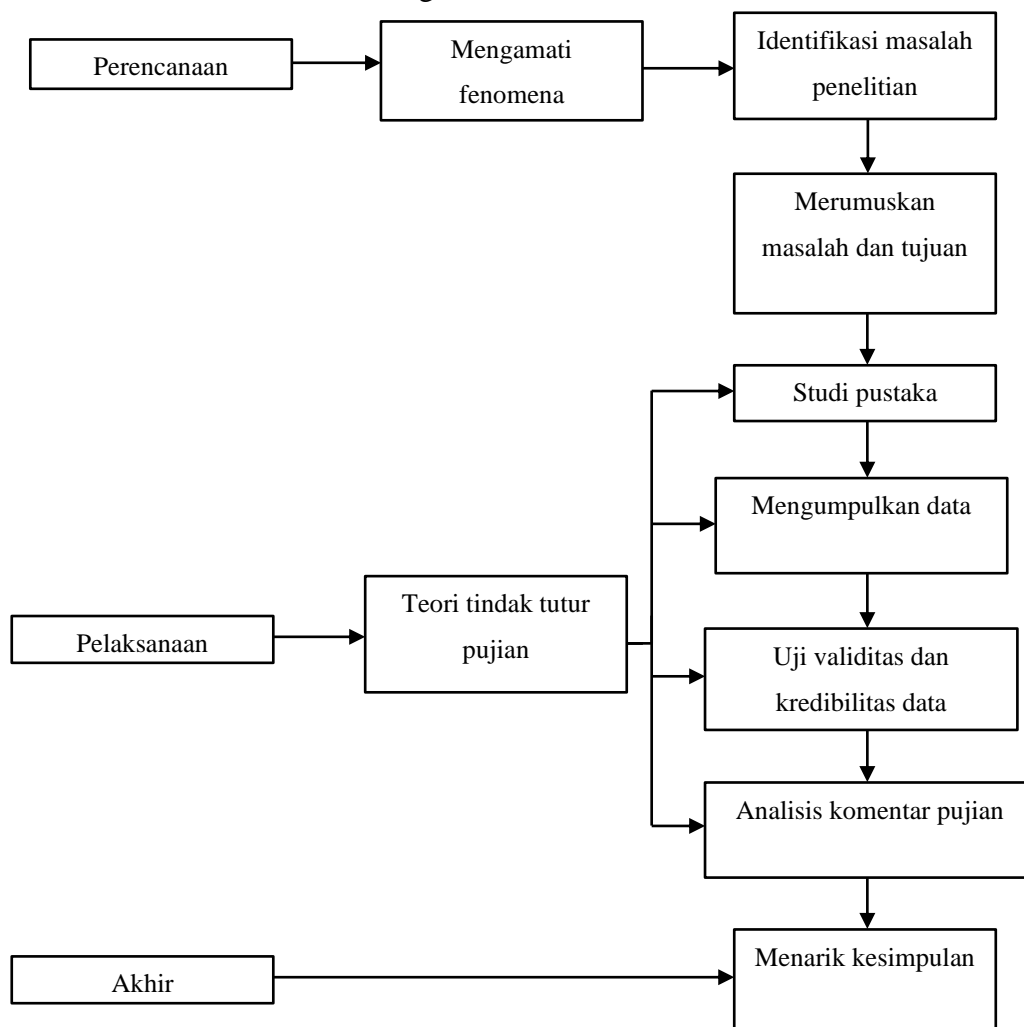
Perencanaan

Mengamati fenomena

Identifikasi masalah penelitian

Merumuskan masalah dan tujuan

Studi pustaka

Mengumpulkan data

Pelaksanaan

Teori tindak tutur pujian

Uji validitas dan kredibilitas data

Analisis komentar pujian

Akhir

Menarik kesimpulan